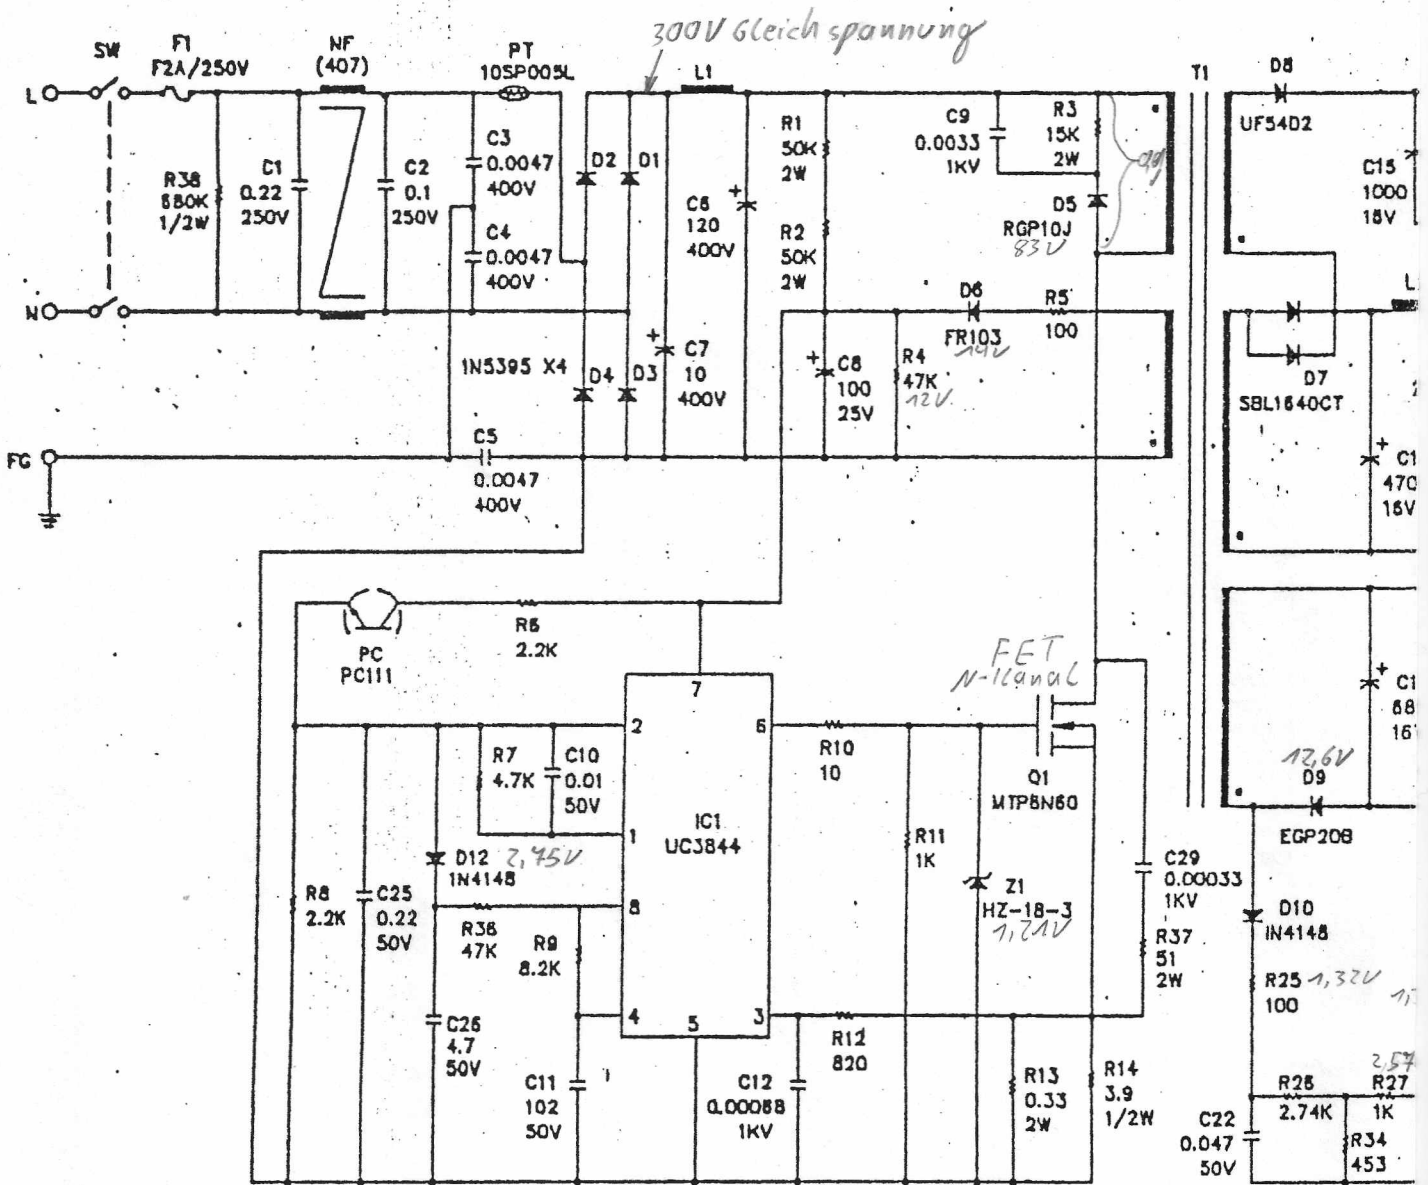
300V Gleichspannung

SW
F1 F2A/250V
NF (407)
PT 10SP005L
L1
T1
D8 UF54D2
L
N
R38 680K 1/2W
C1 0.22 250V
C2 0.1 250V
C3 0.0047 400V
C4 0.0047 400V
D2 D1
C6 120 400V
R1 50K 2W
R2 50K 2W
C9 0.0033 1KV
R3 15K 2W
D5 RGP10J 83V
C15 1000 16V
1N5395 X4
D4 D3
C7 10 400V
C8 100 25V
D6 FR103 14V
R5 100
R4 47K 12V
D7 SBL1640CT
C1 470 16V
FG
C5 0.0047 400V
PC PC111
R6 2.2K
FET N-Kanal
C1 68 16
7
2
6
R7 4.7K
C10 0.01 50V
R10 10
Q1 MTP8N60
12,6V D9 EGP20B
1
IC1 UC3844
D12 2,75V 1N4148
R11 1K
C29 0.00033 1KV
Z1 HZ-18-3 1,71V
D10 1N4148
R8 2.2K
C25 0.22 50V
8
R36 47K
R9 8.2K
R37 51 2W
R25 1,32V 100
C26 4.7 50V
4
5
3
R12 820
C11 102 50V
C12 0.00068 1KV
R13 0.33 2W
R14 3.9 1/2W
C22 0.047 50V
R26 2.74K
R27 1K
2,57
R34 453